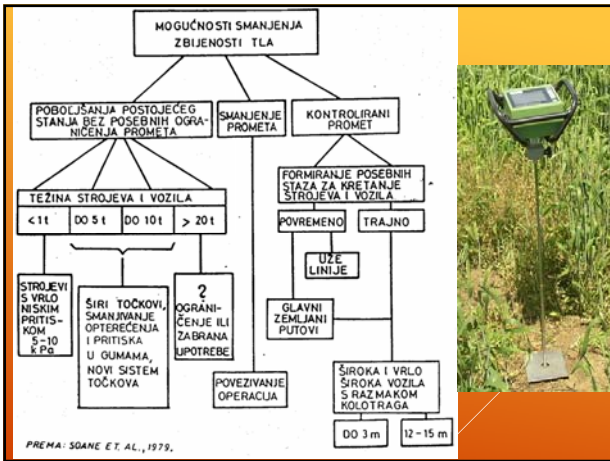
MOGUĆNOSTI SMANJENJA ZBIJENOSTI TLA

POBOLJŠANJA POSTOJEĆEG STANJA BEZ POSEBNIH OGRANIČENJA PROMETA

SMANJENJE PROMETA

KONTROLIRANI PROMET

TEŽINA STROJEVA I VOZILA

< 1 t

DO 5 t

DO 10 t

> 20 t

STROJEVI S VRLO NISKIM PRITISKOM 5-10 kPa

ŠIRI TOČKOVI, SMANJIVANJE OPTEREĆENJA I PRITISKA U GUMAMA, NOVI SISTEM TOČKOVA

? OGRANIČENJE ILI ZABRANA UPOTREBE

POVEZIVANJE OPERACIJA

FORMIRANJE POSEBNIH STAZA ZA KRETANJE STROJEVA I VOZILA

POVREMENO

TRAJNO

UŽE LINIJE

GLAVNI ZEMLJANI PUTOVI

ŠIROKA I VRLO ŠIROKA VOZILA S RAZMAKOM KOLOTRAGA

DO 3 m

12 - 15 m

PREMA: SOANE ET. AL., 1979.